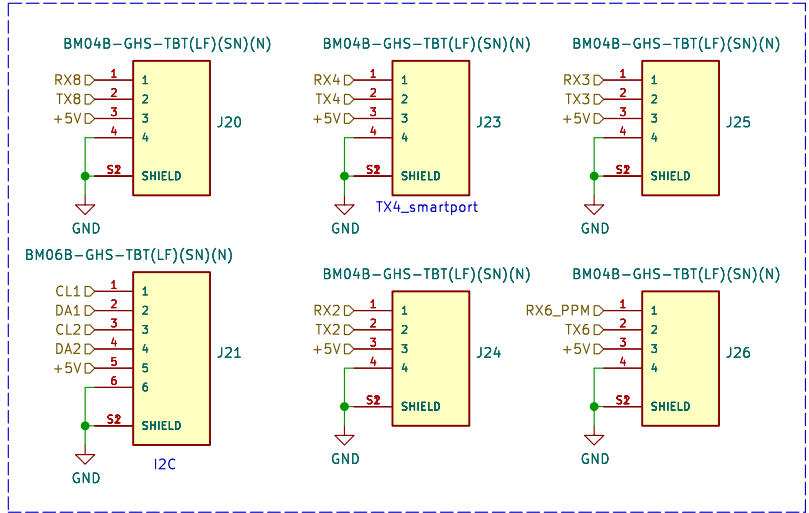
BM04B-GHS-TBT(LF)(SN)(N)
RX8 1 1
TX8 2 2
+5V 3 3
4 4
J20
S2 SHIELD
GND

BM04B-GHS-TBT(LF)(SN)(N)
RX4 1 1
TX4 2 2
+5V 3 3
4 4
J23
S2 SHIELD
TX4_smartport
GND

BM04B-GHS-TBT(LF)(SN)(N)
RX3 1 1
TX3 2 2
+5V 3 3
4 4
J25
S2 SHIELD
GND

BM06B-GHS-TBT(LF)(SN)(N)
CL1 1 1
DA1 2 2
CL2 3 3
DA2 4 4
+5V 5 5
6 6
J21
S2 SHIELD
I2C
GND

BM04B-GHS-TBT(LF)(SN)(N)
RX2 1 1
TX2 2 2
+5V 3 3
4 4
J24
S2 SHIELD
GND

BM04B-GHS-TBT(LF)(SN)(N)
RX6_PPM 1 1
TX6 2 2
+5V 3 3
4 4
J26
S2 SHIELD
GND